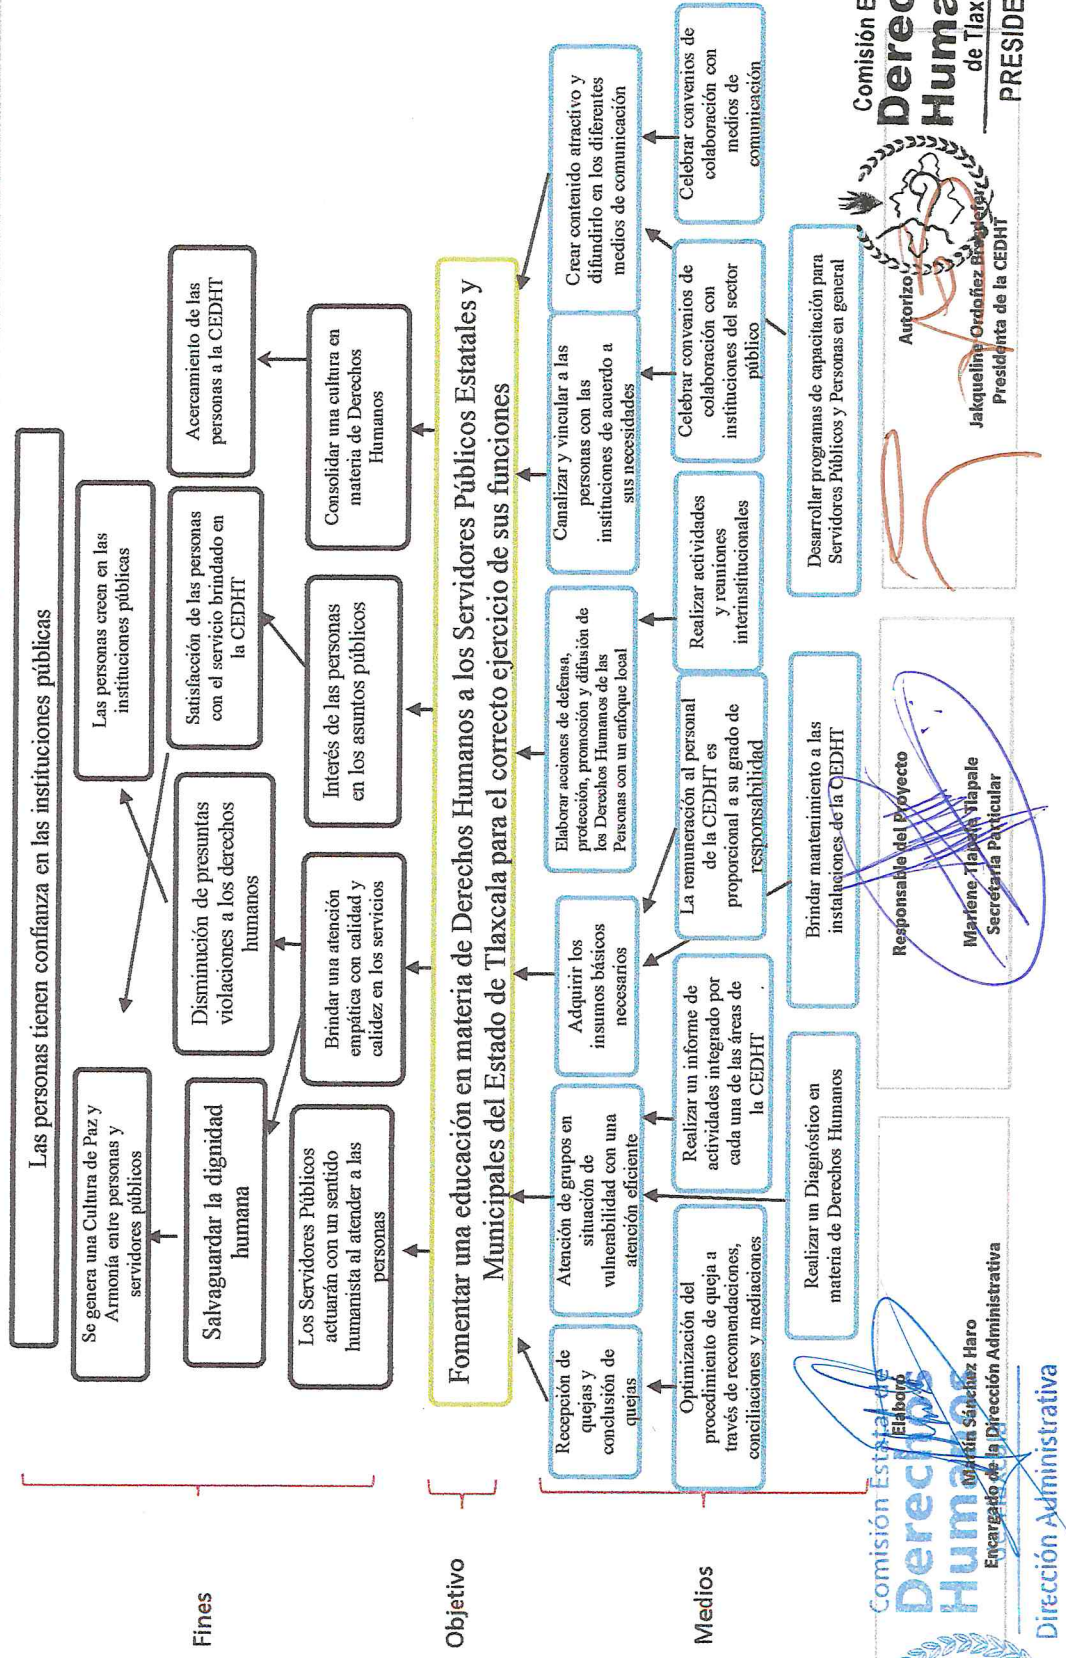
Las personas tienen confianza en las instituciones públicas

Fines

Se genera una Cultura de Paz y Armonía entre personas y servidores públicos

Las personas creen en las instituciones públicas

Acercamiento de las personas a la CEDHT

Salvaguardar la dignidad humana

Disminución de presuntas violaciones a los derechos humanos

Satisfacción de las personas con el servicio brindado en la CEDHT

Los Servidores Públicos actuarán con un sentido humanista al atender a las personas

Brindar una atención empática con calidad y calidez en los servicios

Interés de las personas en los asuntos públicos

Consolidar una cultura en materia de Derechos Humanos

Objetivo

Fomentar una educación en materia de Derechos Humanos a los Servidores Públicos Estatales y Municipales del Estado de Tlaxcala para el correcto ejercicio de sus funciones

Medios

Recepción de quejas y conclusión de quejas

Atención de grupos en situación de vulnerabilidad con una atención eficiente

Adquirir los insumos básicos necesarios

Elaborar acciones de defensa, protección, promoción y difusión de los Derechos Humanos de las Personas con un enfoque local

Canalizar y vincular a las personas con las instituciones de acuerdo a sus necesidades

Crear contenido atractivo y difundirlo en los diferentes medios de comunicación

Optimización del procedimiento de queja a través de recomendaciones, conciliaciones y mediaciones

Realizar un informe de actividades integrado por cada una de las áreas de la CEDHT

La remuneración al personal de la CEDHT es proporcional a su grado de responsabilidad

Realizar actividades y reuniones interinstitucionales

Celebrar convenios de colaboración con instituciones del sector público

Celebrar convenios de colaboración con medios de comunicación

Realizar un Diagnóstico en materia de Derechos Humanos

Brindar mantenimiento a las instalaciones de la CEDHT

Desarrollar programas de capacitación para Servidores Públicos y Personas en general

Elaboró
Martín Sánchez Haro
Encargado de la Dirección Administrativa

Comisión Estatal de Derechos Humanos
Dirección Administrativa

Responsable del Proyecto
Marlene Tlapale Tlapale
Secretaría Particular

Autorizó
Jakqueline Ordoñez Brasdefer
Presidenta de la CEDHT

Comisión E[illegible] Derec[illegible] Huma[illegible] de Tlax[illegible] PRESIDE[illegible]